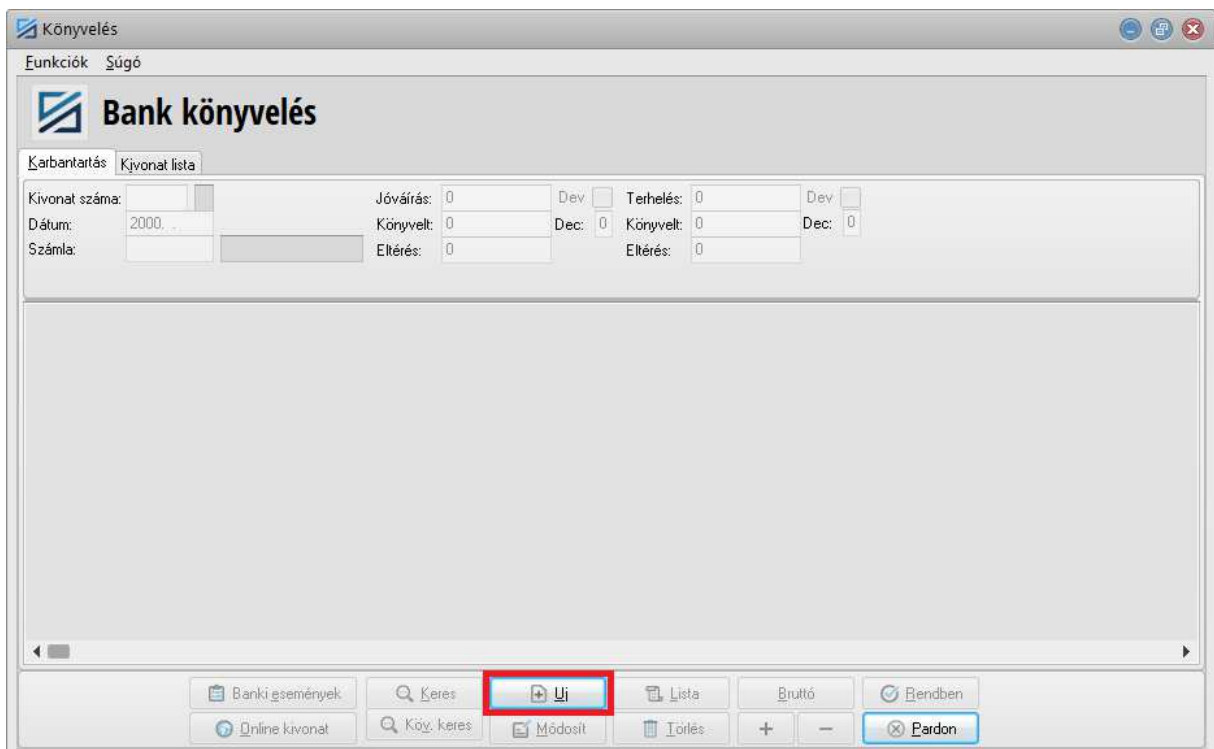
Könyvelés

Funkciók Súgó

Bank könyvelés

Karbantartás Kivonat lista

Kivonat száma:
Dátum: 2000. .
Számla:

Jóváírás: 0 Dev
Könyvelt: 0 Dec: 0
Eltérés: 0

Terhelés: 0 Dev
Könyvelt: 0 Dec: 0
Eltérés: 0

Banki események
Online kivonat
Keres
Köv. keres
Uj
Módosít
Lista
Törlés
Bruttó
+
—
Rendben
Pardon